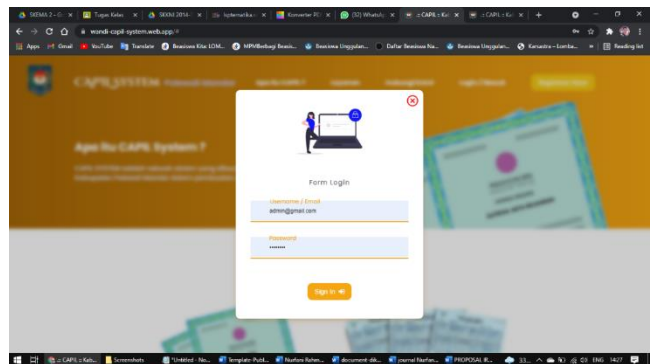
SKEMA 2 - G ×
Tugas Kelas ×
SKKM 2014- ×
kptematika ×
Konverter PD ×
(32) WhatsAp ×
:: CAPIL :: Ka ×
:: CAPIL :: Ka ×
+

wandi-capil-system.web.app/#

Apps
Gmail
YouTube
Translate
Beasiswa Kita: LOM...
MPMBerbagi Beasis...
Beasiswa Unggulan...
Daftar Beasiswa Na...
Beasiswa Unggulan...
Karsastra – Lomba...
Reading list

CAPIL SYSTEM

Apa Itu CAPIL System ?

Form Login

Username / Email
admin@gmail.com

Password
••••••••

Sign In

:: CAPIL :: Kab...
Screenshots
*Untitled - No...
Template Publ...
Nurfani Rahm...
document-dik...
journal Nurfan...
PROPOSAL R...
33...
ENG
14:27